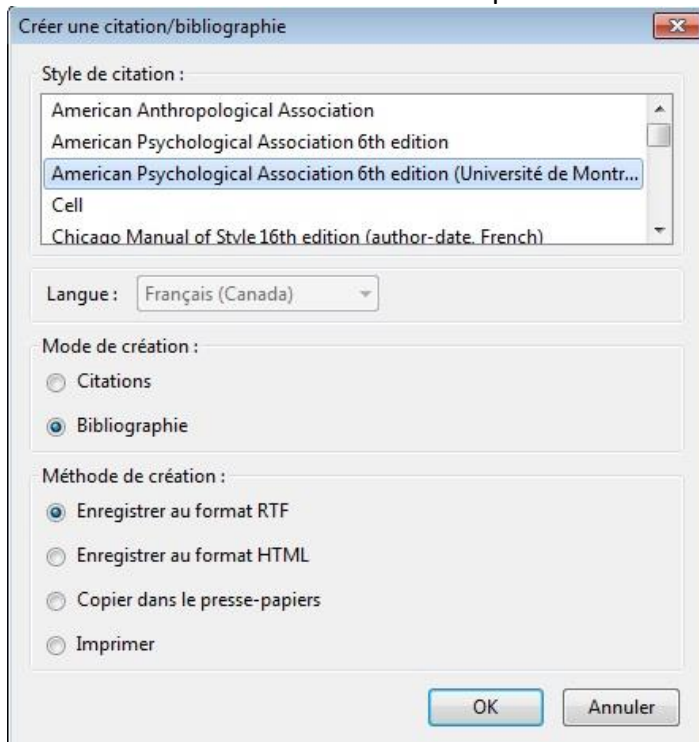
Créer une citation/bibliographie

Style de citation :

American Anthropological Association
American Psychological Association 6th edition
American Psychological Association 6th edition (Université de Montr...
Cell
Chicago Manual of Style 16th edition (author-date, French)

Langue : Français (Canada)

Mode de création :

Citations

Bibliographie

Méthode de création :

Enregistrer au format RTF

Enregistrer au format HTML

Copier dans le presse-papiers

Imprimer

OK

Annuler